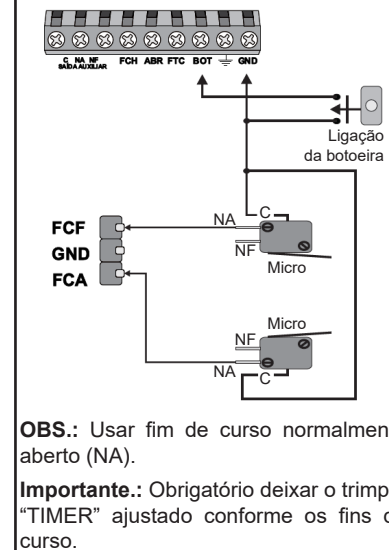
C NA NF
SAÍDA AUXILIAR FCH ABR FTC BOT ⏚ GND

Ligação da botoeira

FCF
GND
FCA

NA
C
NF
Micro

Micro
NF
NA
C

OBS.: Usar fim de curso normalmen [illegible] aberto (NA).

Importante.: Obrigatório deixar o trimp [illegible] "TIMER" ajustado conforme os fins d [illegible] curso.